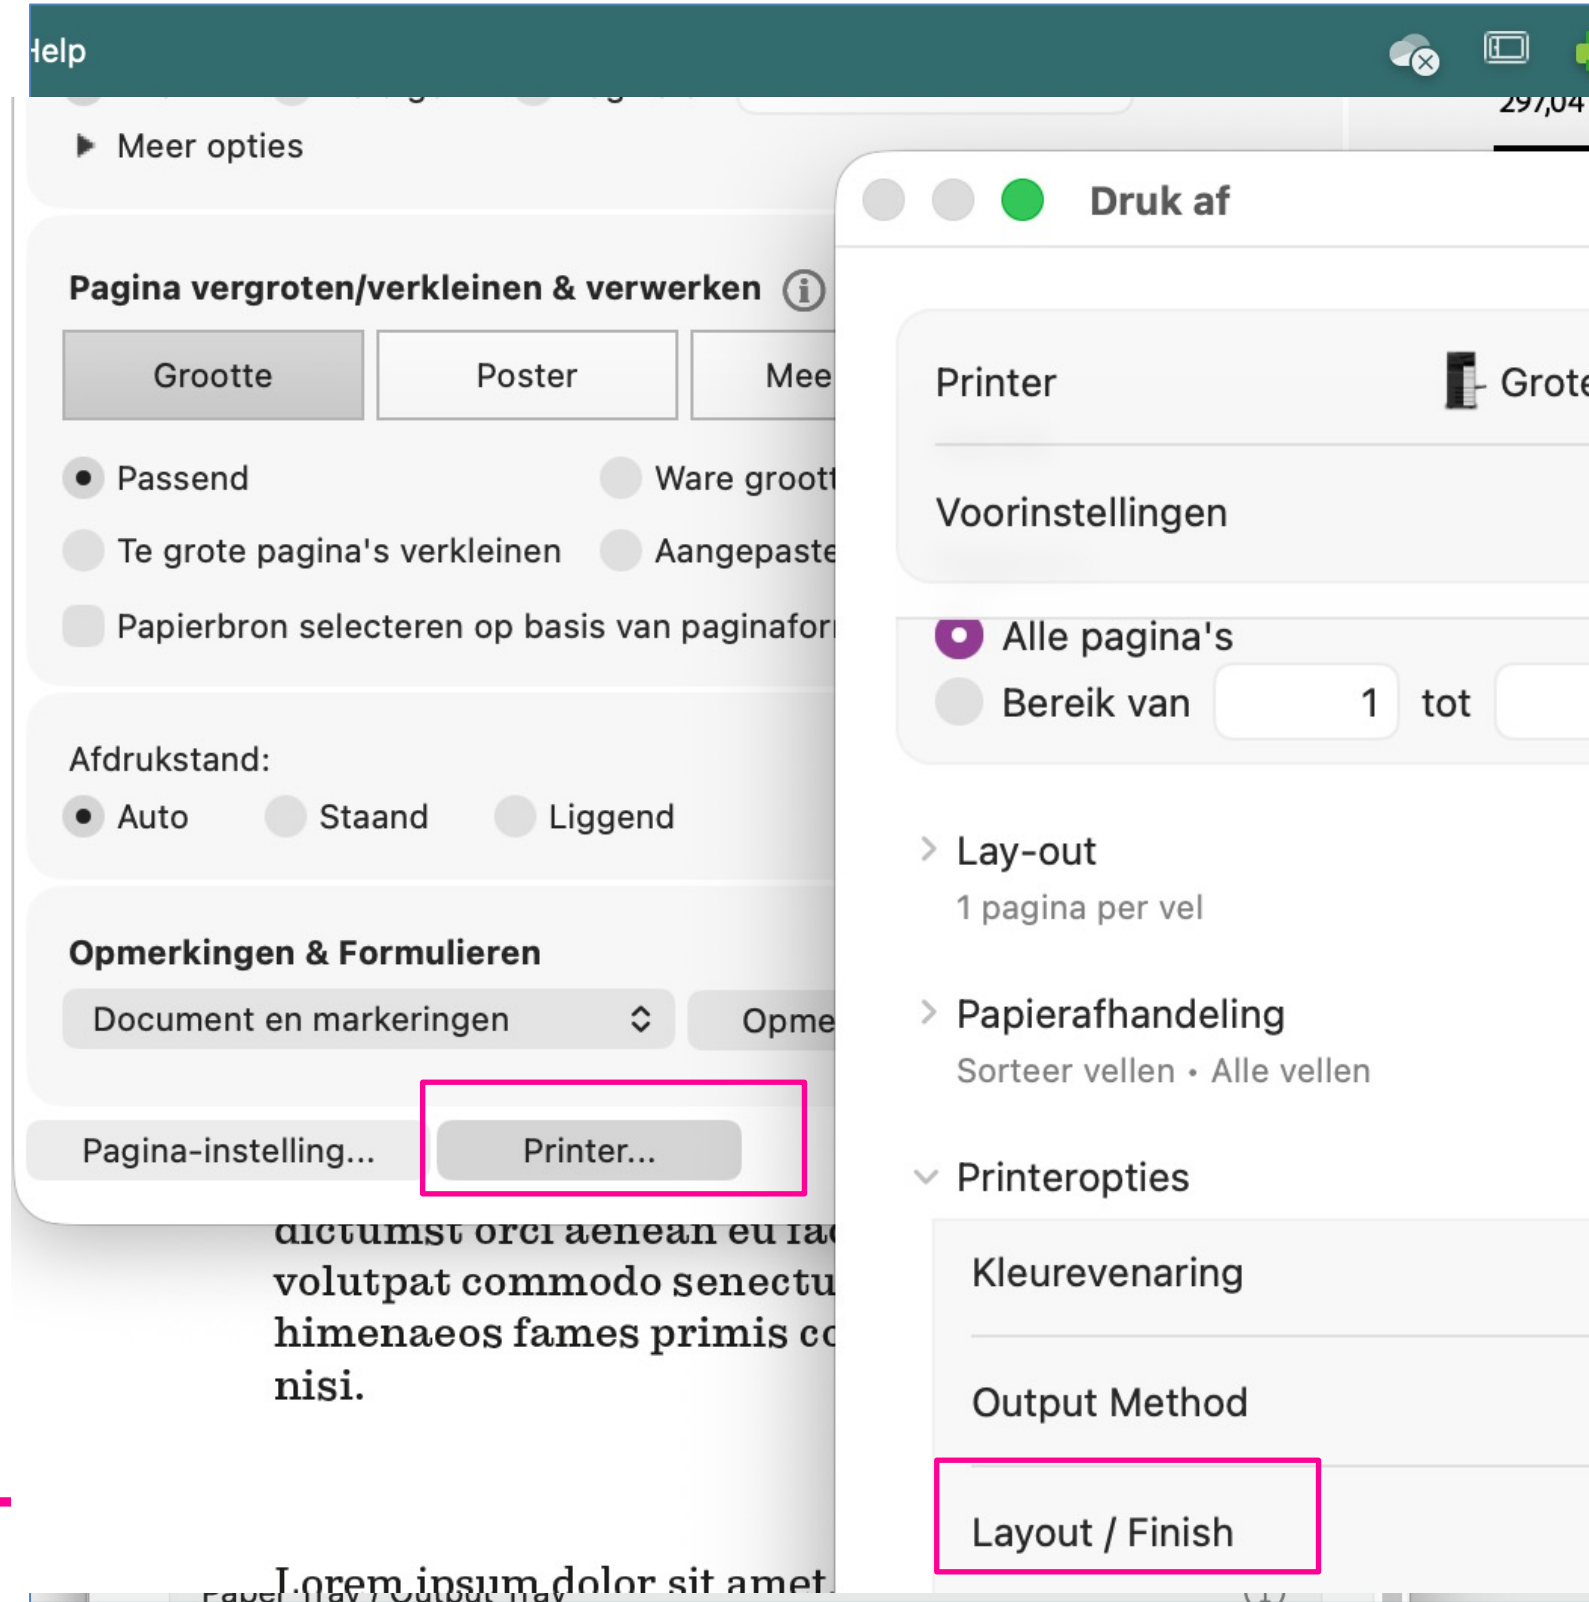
Help

297,04

Meer opties

Pagina vergroten/verkleinen & verwerken

Grootte

Poster

Mee

Passend

Ware groott

Te grote pagina's verkleinen

Aangepaste

Papierbron selecteren op basis van paginafor

Afdrukstand:

Auto

Staand

Liggend

Opmerkingen & Formulieren

Document en markeringen

Opme

Pagina-instelling...

Printer...

dictumst orci aenean eu fa volutpat commodo senectu himenaeos fames primis c nisi.

Lorem ipsum dolor sit amet.

Paper Tray / Output Tray

Druk af

Printer

Grote

Voorinstellingen

Alle pagina's

Bereik van

1

tot

Lay-out

1 pagina per vel

Papierafhandeling

Sorteer vellen • Alle vellen

Printeropties

Kleurevenaring

Output Method

Layout / Finish